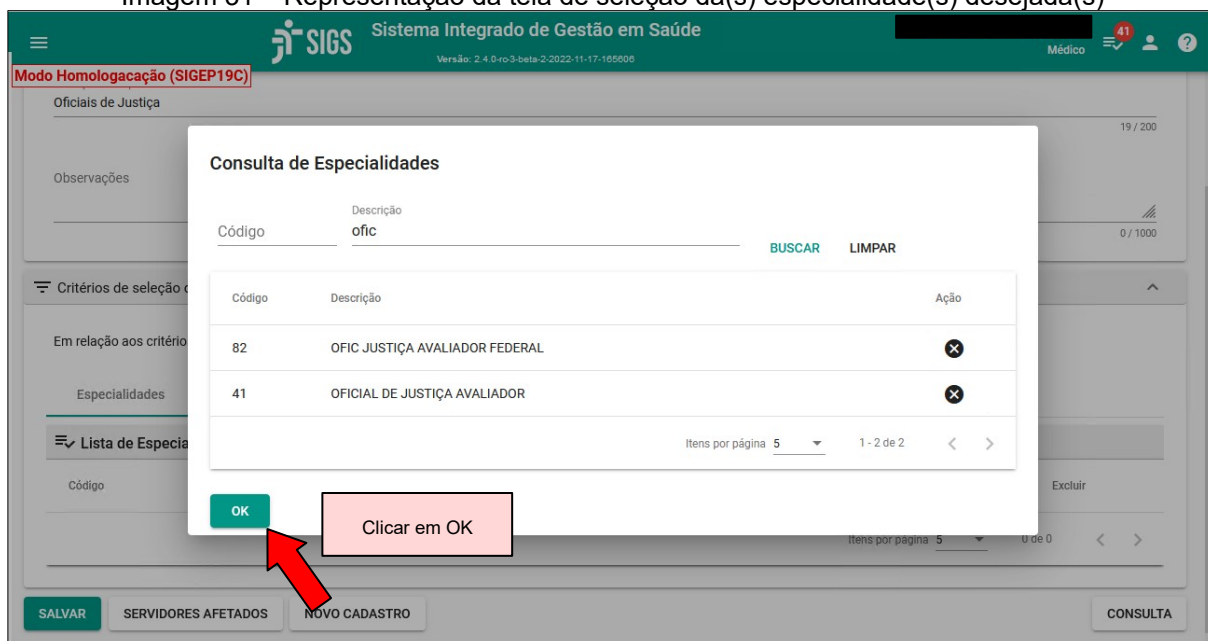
Imagem 31 – Representação da tela de seleção da(s) especialidade(s) desejada(s)

SIGS Sistema Integrado de Gestão em Saúde
Versão: 2.4.0-rc3-beta-2-2022-11-17-165606

Médico 41

Modo Homologacação (SIGEP19C)

Oficiais de Justiça
19 / 200

Observações
0 / 1000

Critérios de seleção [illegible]

Em relação aos critério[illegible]

Especialidades

Lista de Especia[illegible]

Código

Excluir

Itens por página 5 0 de 0

Consulta de Especialidades

Código
Descrição
ofic
BUSCAR LIMPAR

| Código | Descrição | Ação |
|---|---|---|
| 82 | OFIC JUSTIÇA AVALIADOR FEDERAL | |
| 41 | OFICIAL DE JUSTIÇA AVALIADOR | |

Itens por página 5 1 - 2 de 2

OK

Clicar em OK

SALVAR SERVIDORES AFETADOS NOVO CADASTRO CONSULTA